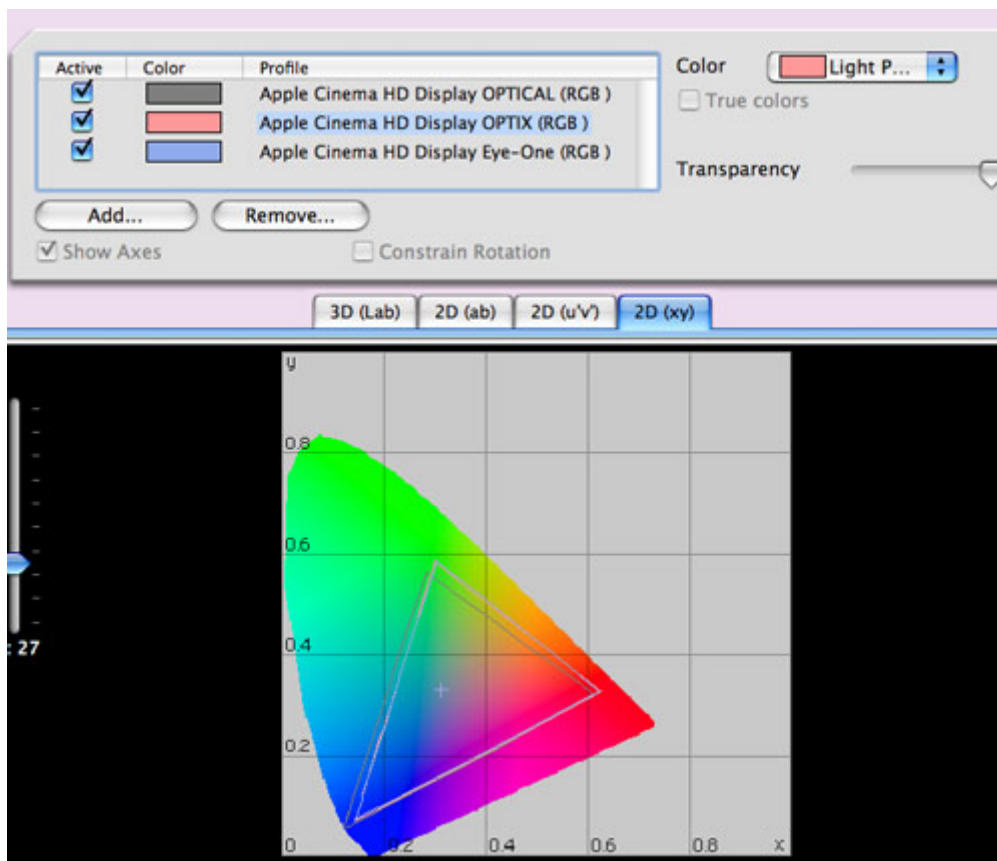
| Active | Color | Profile |
|---|---|---|
| ☑ | | Apple Cinema HD Display OPTICAL (RGB ) |
| ☑ | | Apple Cinema HD Display OPTIX (RGB ) |
| ☑ | | Apple Cinema HD Display Eye-One (RGB ) |

Color Light P...
True colors
Transparency

Add... Remove...
Show Axes
Constrain Rotation

3D (Lab) 2D (ab) 2D (u'v') 2D (xy)

: 27

y
0.8
0.6
0.4
0.2
0
0.2
0.4
0.6
0.8
x